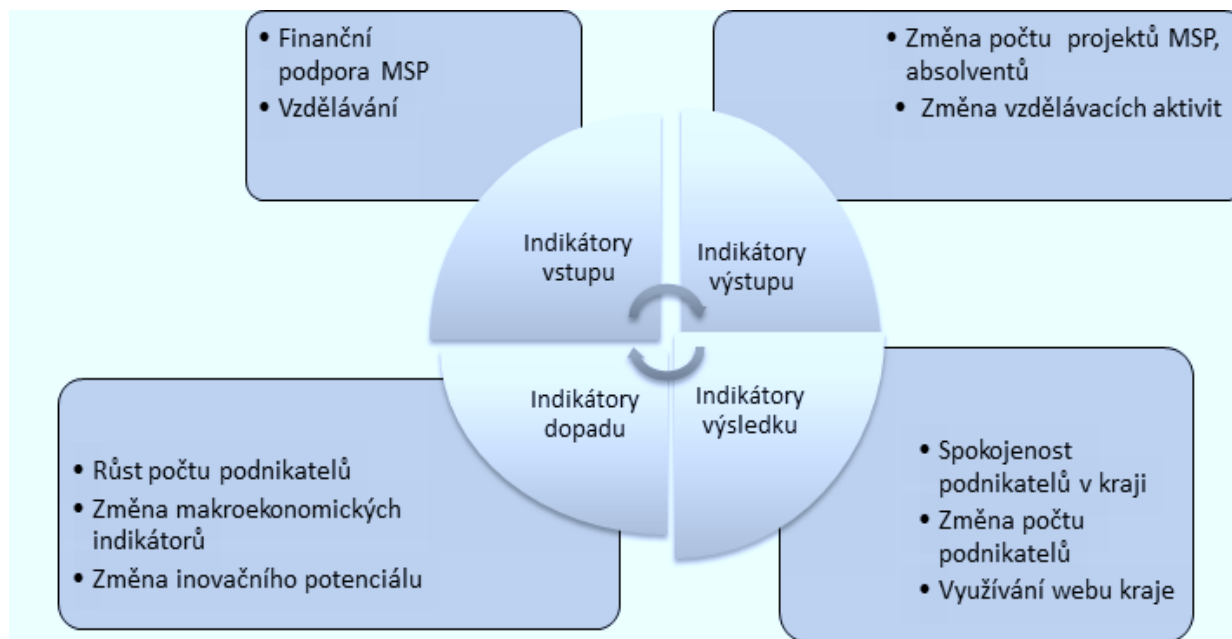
• Finanční podpora MSP
• Vzdělávání

• Změna počtu projektů MSP, absolventů
• Změna vzdělávacích aktivit

Indikátory vstupu

Indikátory výstupu

Indikátory dopadu

Indikátory výsledku

• Růst počtu podnikatelů
• Změna makroekonomických indikátorů
• Změna inovačního potenciálu

• Spokojenost podnikatelů v kraji
• Změna počtu podnikatelů
• Využívání webu kraje